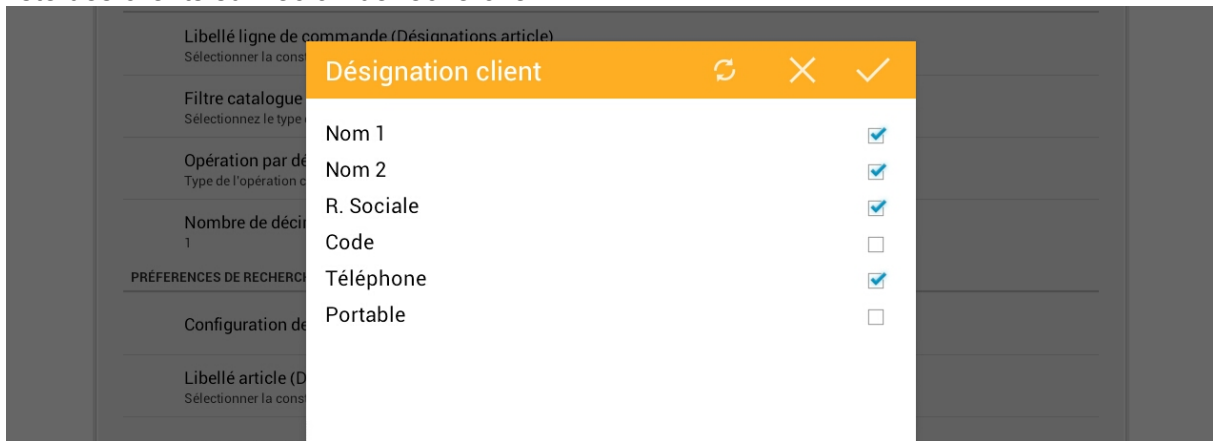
Libellé ligne de commande (Désignations article)
Sélectionner la const

Filtre catalogue
Sélectionnez le type

Opération par dé
Type de l'opération c

Nombre de décim
1

PRÉFERENCES DE RECHERCH

Configuration de

Libellé article (D
Sélectionner la const

Désignation client

Nom 1 ☑
Nom 2 ☑
R. Sociale ☑
Code ☐
Téléphone ☑
Portable ☐